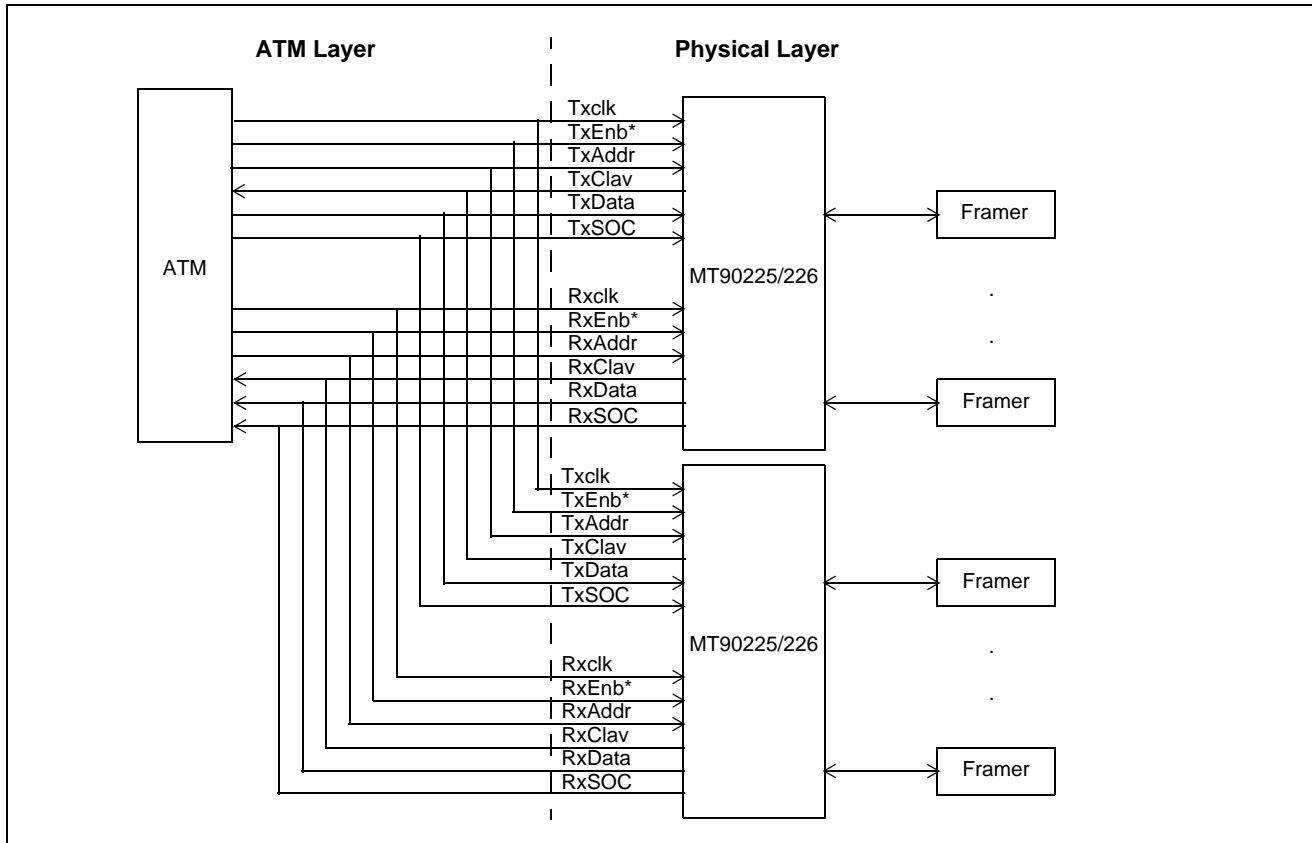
ATM Layer

Physical Layer

ATM

Txclk
TxEnb*
TxAddr
TxClav
TxData
TxSOC

Rxclk
RxEnb*
RxAddr
RxClav
RxData
RxSOC

MT90225/226

Framer

.

.

Framer

Txclk
TxEnb*
TxAddr
TxClav
TxData
TxSOC

Rxclk
RxEnb*
RxAddr
RxClav
RxData
RxSOC

MT90225/226

Framer

.

.

Framer